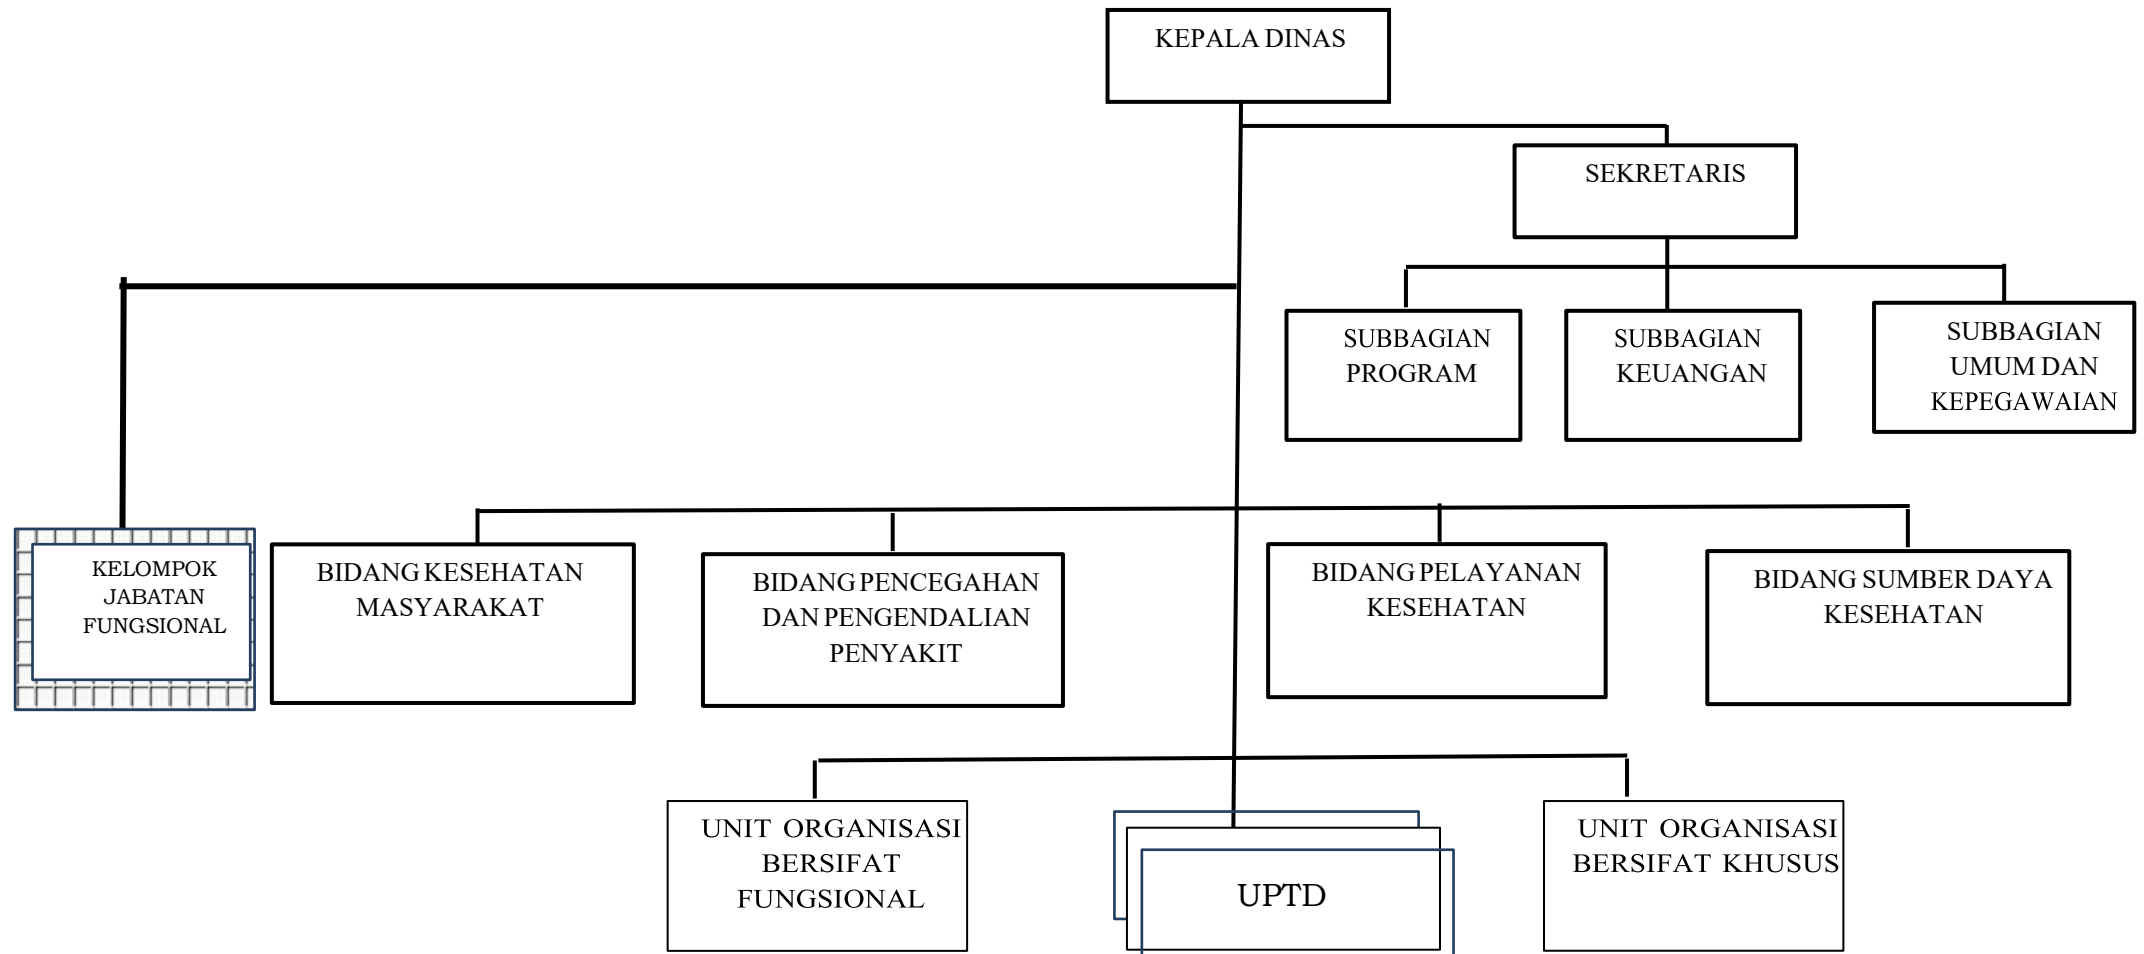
KEPALA DINAS

SEKRETARIS

SUBBAGIAN PROGRAM

SUBBAGIAN KEUANGAN

SUBBAGIAN UMUM DAN KEPEGAWAIAN

KELOMPOK JABATAN FUNGSIONAL

BIDANG KESEHATAN MASYARAKAT

BIDANG PENCEGAHAN DAN PENGENDALIAN PENYAKIT

BIDANG PELAYANAN KESEHATAN

BIDANG SUMBER DAYA KESEHATAN

UNIT ORGANISASI BERSIFAT FUNGSIONAL

UPTD

UNIT ORGANISASI BERSIFAT KHUSUS